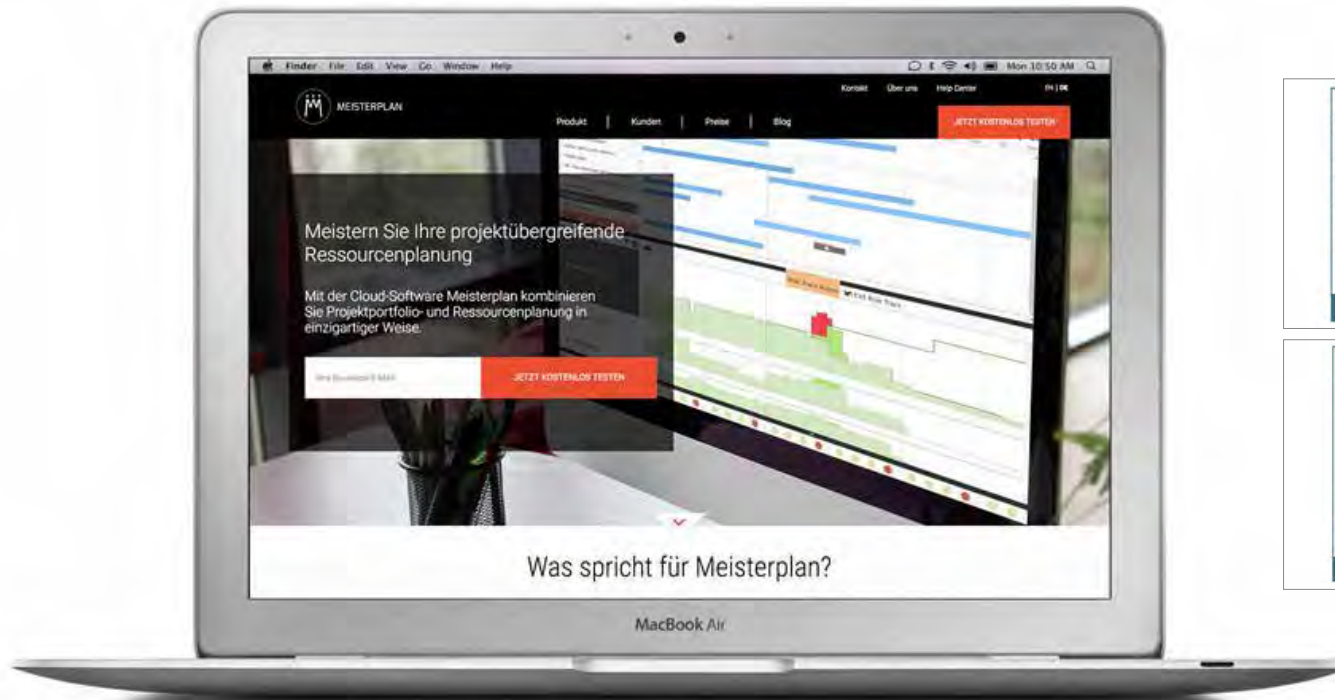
Finder File Edit View Go Window Help

Mon 10:50 AM

MEISTERPLAN

Kontakt Über uns Help Center EN | DE

Produkt | Kunden | Preise | Blog

JETZT KOSTENLOS TESTEN

Meistern Sie Ihre projektübergreifende Ressourcenplanung

Mit der Cloud-Software Meisterplan kombinieren Sie Projektportfolio- und Ressourcenplanung in einzigartiger Weise.

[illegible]

JETZT KOSTENLOS TESTEN

Was spricht für Meisterplan?

MacBook Air